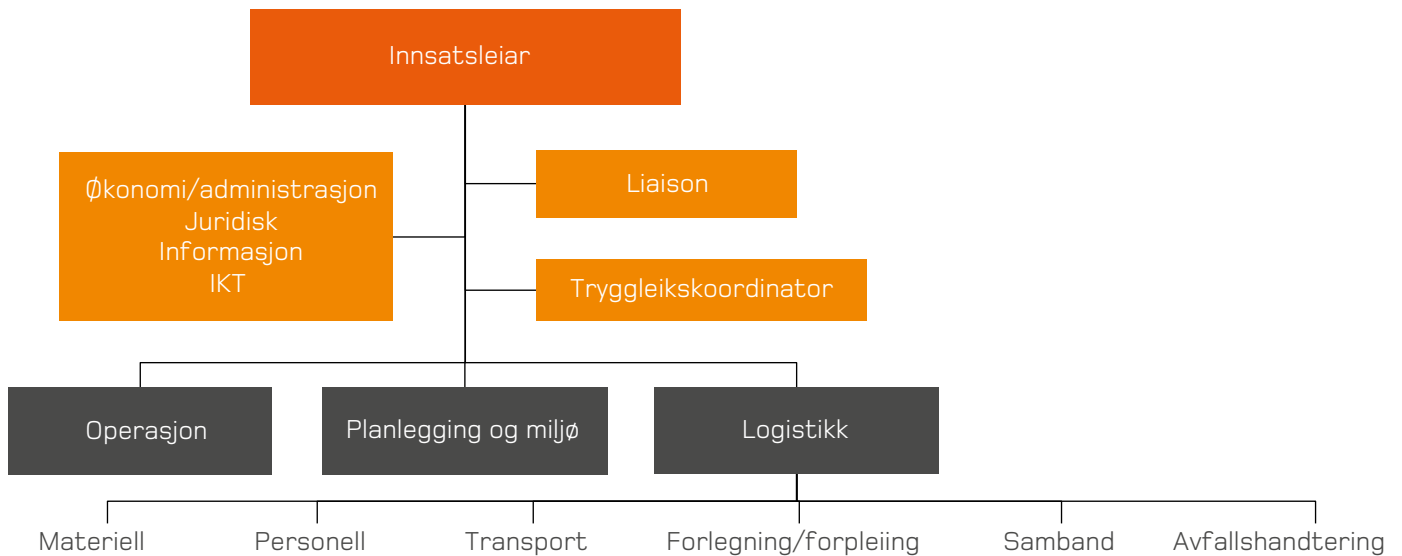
Innsatsleiar

Økonomi/administrasjon
Juridisk
Informasjon
IKT

Liaison

Trygleikskoordinator

Operasjon

Planlegging og miljø

Logistikk

Materiell

Personell

Transport

Forlegning/forpleiing

Samband

Avfallshandtering